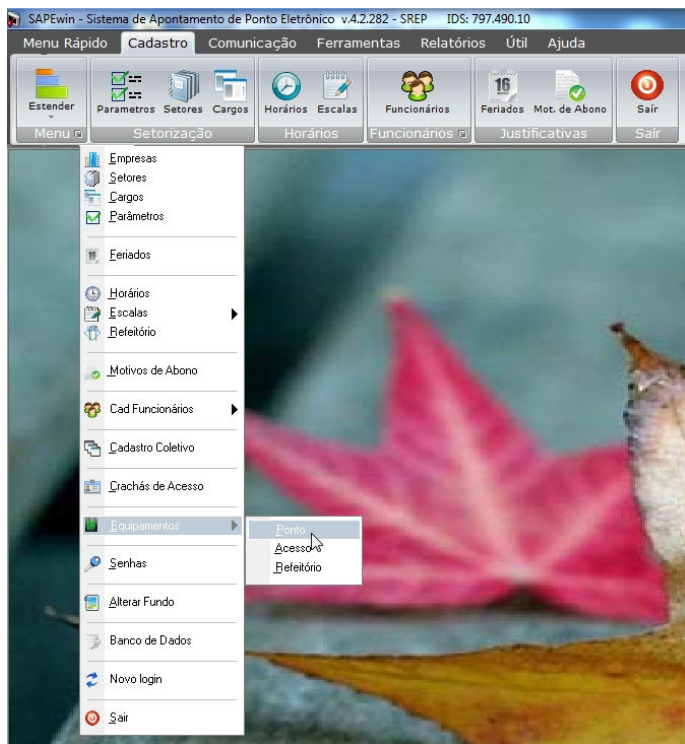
SAPEwin - Sistema de Apontamento de Ponto Eletrônico v.4.2.282 - SREP IDS: 797.490.10

Menu Rápido Cadastro Comunicação Ferramentas Relatórios Útil Ajuda

Estender
Menu

Parametros Setores Cargos
Setorização

Horários Escalas
Horários

Funcionários
Funcionários

16
Feriados Mot. de Abono
Justificativas

Sair
Sair

Empresas
Setores
Cargos
Parâmetros

Feriados

Horários
Escalas
Refeitório

Motivos de Abono

Cad Funcionários

Cadastro Coletivo

Crachás de Acesso

Equipamentos

Ponto
Acesso
Refeitório

Senhas

Alterar Fundo

Banco de Dados

Novo login

Sair